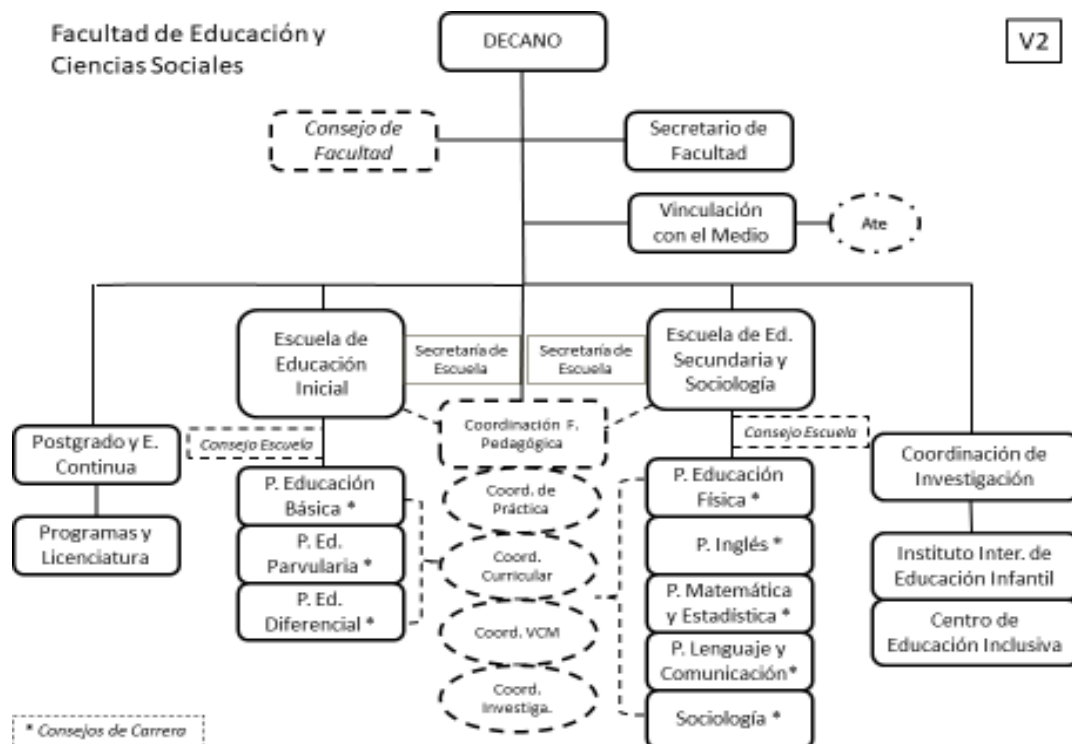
Facultad de Educación y Ciencias Sociales

DECANO

V2

Consejo de Facultad

Secretario de Facultad

Vinculación con el Medio

Ate

Escuela de Educación Inicial

Secretaría de Escuela

Secretaría de Escuela

Escuela de Ed. Secundaria y Sociología

Postgrado y E. Continua

Consejo Escuela

Coordinación F. Pedagógica

Consejo Escuela

Coordinación de Investigación

Programas y Licenciatura

P. Educación Básica *

Coord. de Práctica

P. Educación Física *

P. Ed. Parvularia *

Coord. Curricular

P. Inglés *

Instituto Inter. de Educación Infantil

P. Ed. Diferencial *

P. Matemática y Estadística *

Coord. VCM

Centro de Educación Inclusiva

P. Lenguaje y Comunicación*

Coord. Investiga.

* Consejos de Carrera

Sociología *